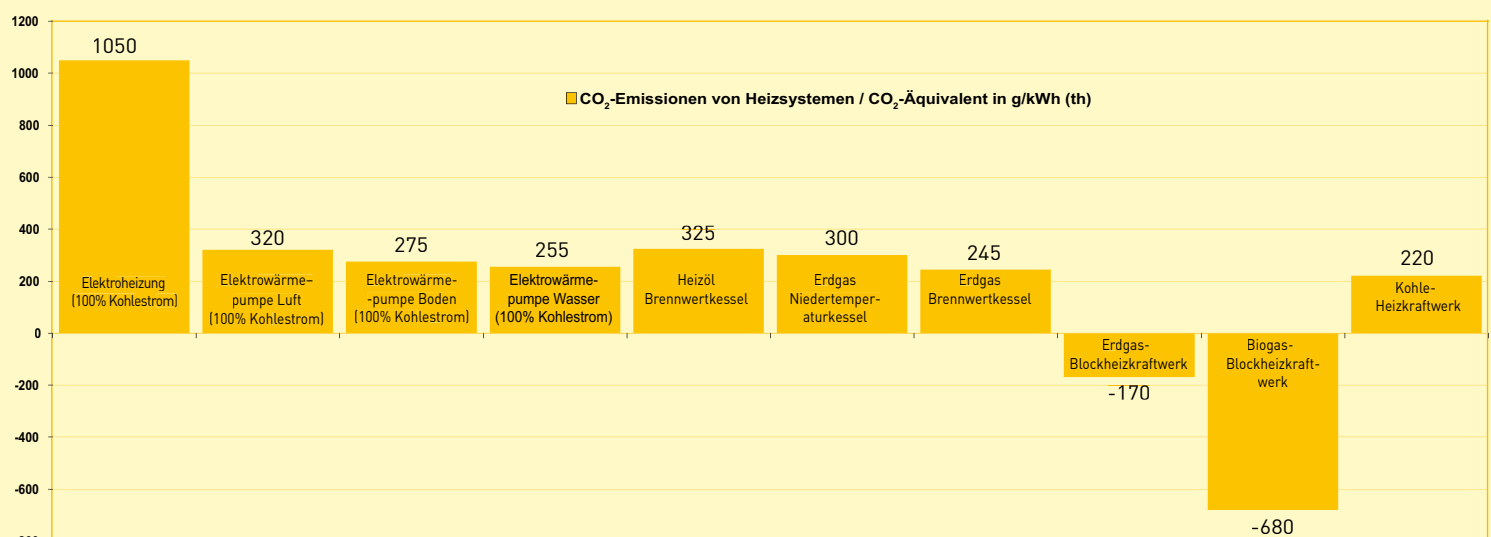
1200
1000
800
600
400
200
0
-200
-400
-600

$CO_2$-Emissionen von Heizsystemen / $CO_2$-Äquivalent in g/kWh (th)

1050
Elektroheizung (100% Kohlestrom)

320
Elektrowärme-pumpe Luft (100% Kohlestrom)

275
Elektrowärme--pumpe Boden (100% Kohlestrom)

255
Elektrowärme-pumpe Wasser (100% Kohlestrom)

325
Heizöl Brennwertkessel

300
Erdgas Niedertemper-aturkessel

245
Erdgas Brennwertkessel

Erdgas-Blockheizkraftwerk
-170

Biogas-Blockheizkraft-werk
-680

220
Kohle-Heizkraftwerk